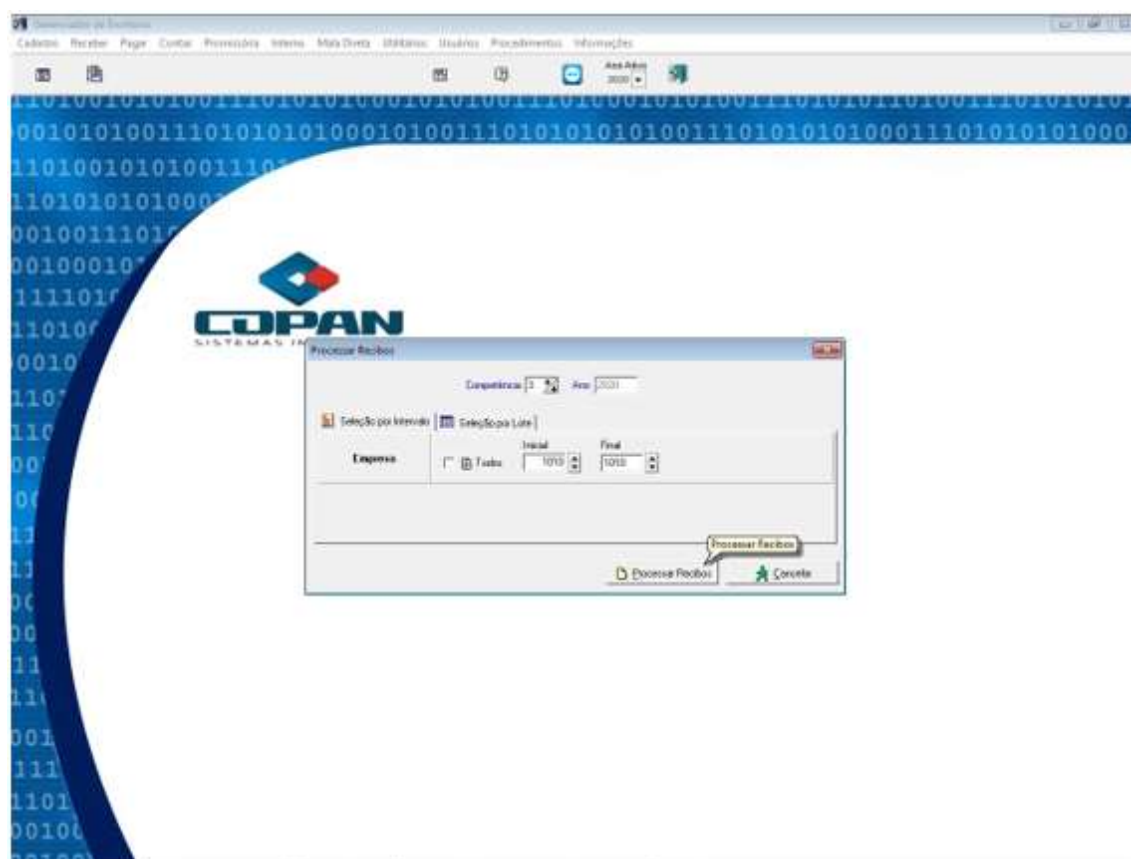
Gerenciador de Escritório

Cadastros Receber Pagar Contas Provisórios Interno Mala Direta Utilitários Usuários Procedimentos Informações

Ano Ativo 2020

1101001010100111010101010001010100111010010101010011101010101011101001110101010
0010101001110101010100010100111010101010100111010101010001110101010101000
1101001010100111
1101010101000
0010011101
00100010
111101
11010
0010
110
110
00
00
11
11
0C
00
11
11
001
111
1101
0010

COPAN
SISTEMAS IN

Processar Recibos

Competência 3 Ano 2020

Seleção por Intervalo | Seleção por Lote

Inicial Final

Empresa Todos 1010 1010

Processar Recibos

Processar Recibos Cancelar